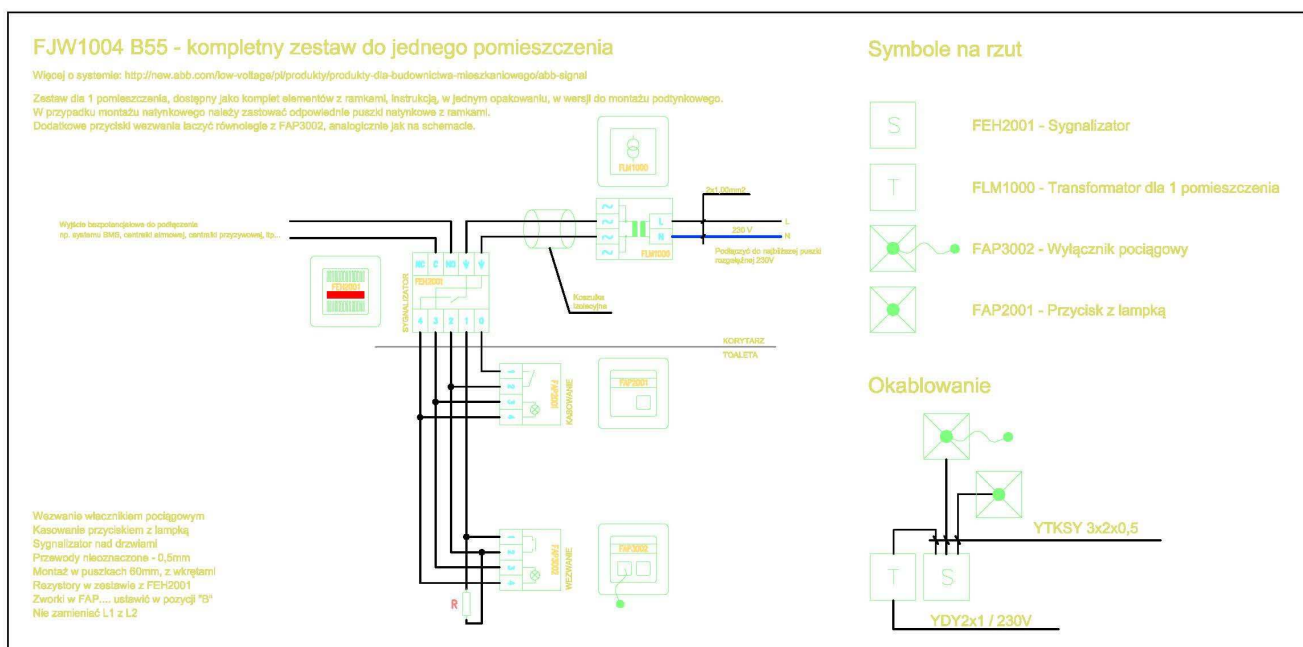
FJW1004 B55 - kompletny zestaw do jednego pomieszczenia

Więcej o systemie: http://new.abb.com/low-voltage/pl/produkty/produkty-dla-budownictwa-mieszkaniowego/abb-signal

Zestaw dla 1 pomieszczenia, dostępny jako komplet elementów z ramkami, instrukcją, w jednym opakowaniu, w wersji do montażu podtynkowego.
W przypadku montażu natynkowego należy zastować odpowiednie puszki natynkowe z ramkami.
Dodatkowe przyciski wezwania łączyć równolegle z FAP3002, analogicznie jak na schemacie.

FLM1000

2x1,00mm2

L

230 V

N

Podłączyć do najbliższej puszki rozgałęźnej 230V

FLM1000

Wyjście bezpotencjałowe do podłączenia np. systemu BMS, centralki alarmowej, centralki przyzywowej, itp...

NC C NO ~ ~

FEH2001

SYGNALIZATOR

FEH2001

4 3 2 1 0

Koszulka izolacyjna

KORYTARZ

TOALETA

FAP2001

KASOWANIE

FAP2001

FAP3002

WEZWANIE

FAP3002

R

Wezwanie włecznikiem pociągowym
Kasowanie przyciskiem z lampką
Sygnalizator nad drzwiami
Przewody nieoznaczone - 0,5mm
Montaż w puszkach 60mm, z wkrętami
Rezystory w zestawie z FEH2001
Zworki w FAP.... ustawić w pozycji "B"
Nie zamienieć L1 z L2

Symbole na rzut

S

FEH2001 - Sygnalizator

T

FLM1000 - Transformator dla 1 pomieszczenia

FAP3002 - Wyłącznik pociągowy

FAP2001 - Przycisk z lampką

Okablowanie

YTKSY 3x2x0,5

T

S

YDY2x1 / 230V